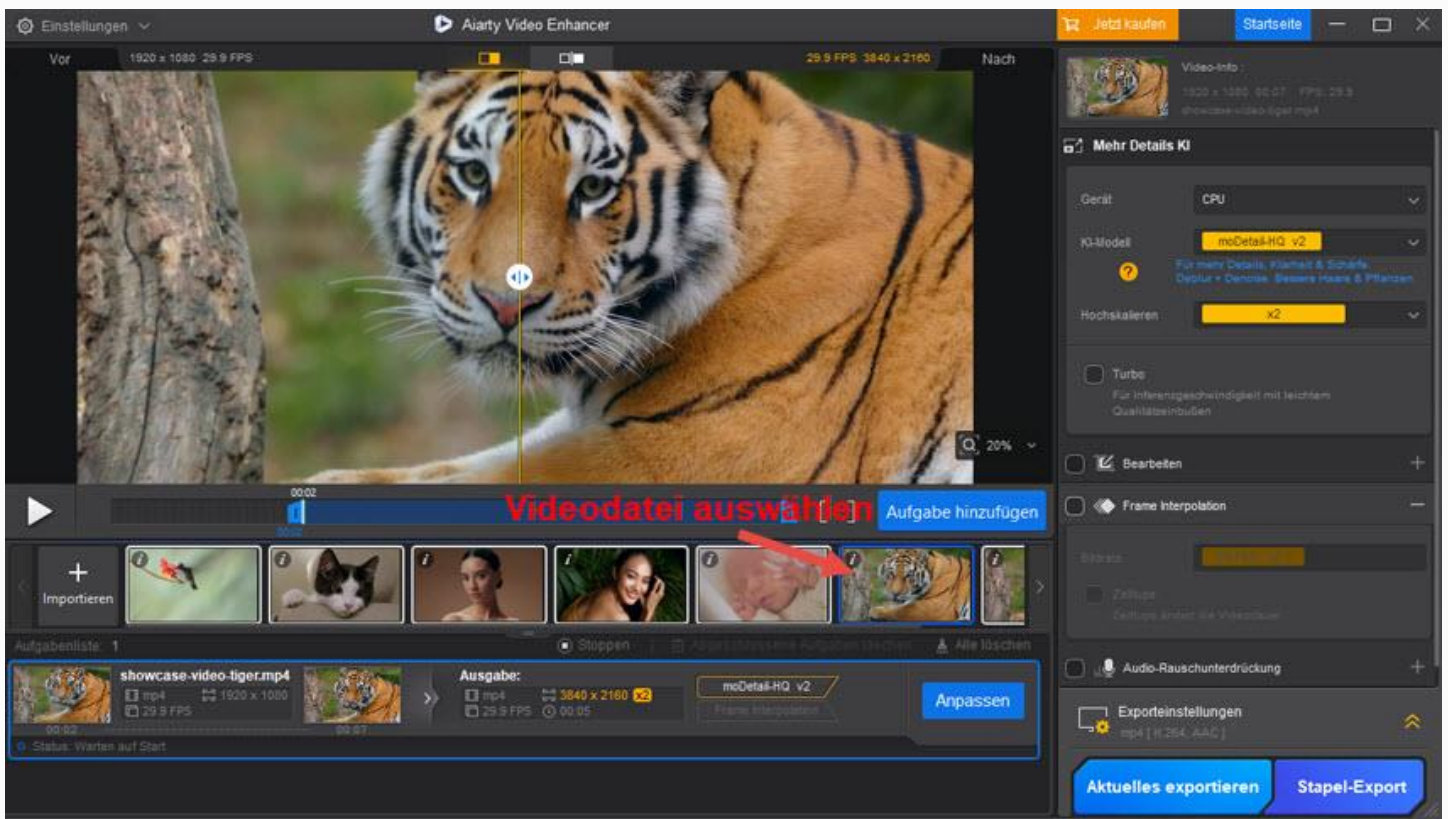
Einstellungen

Aiarty Video Enhancer

Jetzt kaufen

Startseite

Vor

1920 x 1080 29.9 FPS

29.9 FPS 3840 x 2160

Nach

Video-Info :

1920 x 1080 00:07 FPS: 29.9

showcase-video-tiger.mp4

Mehr Details KI

Gerät

CPU

KI-Modell

moDetail-HQ v2

Für mehr Details, Klarheit & Schärfe. Deblur + Denoise. Bessere Haare & Pflanzen

Hochskalieren

x2

Turbo

Für Inferenzgeschwindigkeit mit leichtem Qualitätseinbußen

20%

Bearbeiten

00:02

Videodatei auswählen

Aufgabe hinzufügen

Frame Interpolation

Importieren

Zeitlupe

Zeitlupe ändert die Videodauer

Aufgabenliste: 1

Stoppen

Abgeschlossene Aufgaben löschen

Alle löschen

Audio-Rauschunterdrückung

showcase-video-tiger.mp4

mp4

1920 x 1080

29.9 FPS

00:02

00:07

Ausgabe:

mp4

3840 x 2160

x2

29.9 FPS

00:05

moDetail-HQ v2

Frame Interpolation

Anpassen

Status: Warten auf Start

Exporteinstellungen

mp4 [ H.264, AAC ]

Aktuelles exportieren

Stapel-Export